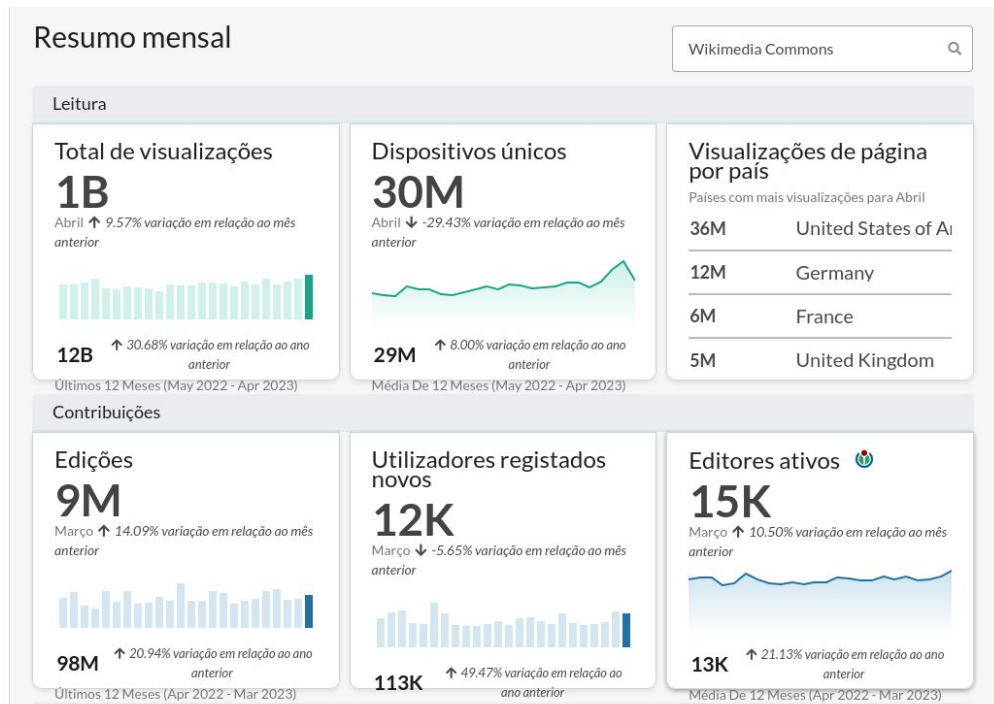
Resumo mensal

Wikimedia Commons

Leitura

Total de visualizações
1B
Abril ↑ 9.57% variação em relação ao mês anterior
12B ↑ 30.68% variação em relação ao ano anterior
Últimos 12 Meses (May 2022 - Apr 2023)

Dispositivos únicos
30M
Abril ↓ -29.43% variação em relação ao mês anterior
29M ↑ 8.00% variação em relação ao ano anterior
Média De 12 Meses (May 2022 - Apr 2023)

Visualizações de página por país
Países com mais visualizações para Abril

| | |
|---|---|
| 36M | United States of A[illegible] |
| 12M | Germany |
| 6M | France |
| 5M | United Kingdom |

Contribuições

Edições
9M
Março ↑ 14.09% variação em relação ao mês anterior
98M ↑ 20.94% variação em relação ao ano anterior
Últimos 12 Meses (Apr 2022 - Mar 2023)

Utilizadores registados novos
12K
Março ↓ -5.65% variação em relação ao mês anterior
113K ↑ 49.47% variação em relação ao ano anterior

Editores ativos
15K
Março ↑ 10.50% variação em relação ao mês anterior
13K ↑ 21.13% variação em relação ao ano anterior
Média De 12 Meses (Apr 2022 - Mar 2023)